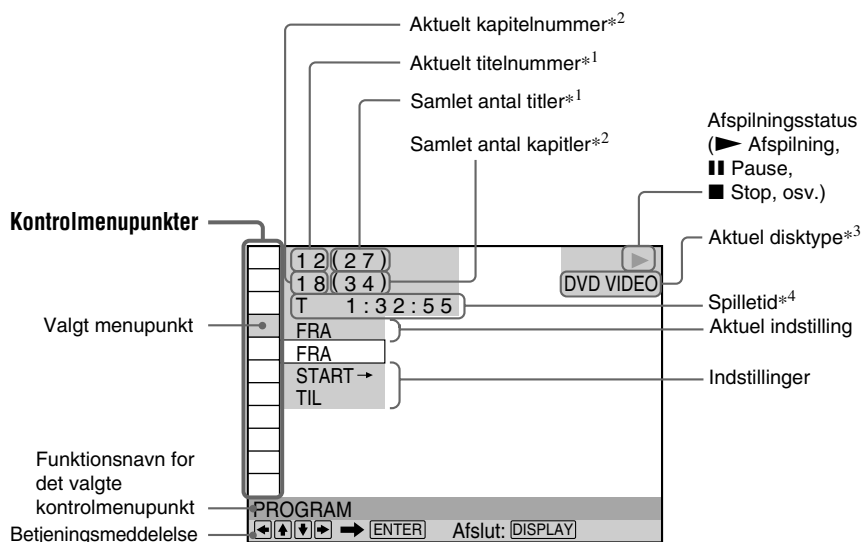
Aktuelt kapitelnummer$*^2$

Aktuelt titelnummer$*^1$

Samlet antal titler$*^1$

Samlet antal kapitler$*^2$

Afspilningsstatus (► Afspilning, ❚❚ Pause, ■ Stop, osv.)

Kontrolmenupunkter

1 2 ( 2 7 )

1 8 ( 3 4 )

DVD VIDEO

Aktuel disktype$*^3$

T 1 : 3 2 : 5 5

Spilletid$*^4$

Valgt menupunkt

FRA

Aktuel indstilling

FRA

START →

TIL

Indstillinger

Funktionsnavn for det valgte kontrolmenupunkt

PROGRAM

Betjeningsmeddelelse

← ↑ ↓ → ➡ ENTER Afslut: DISPLAY